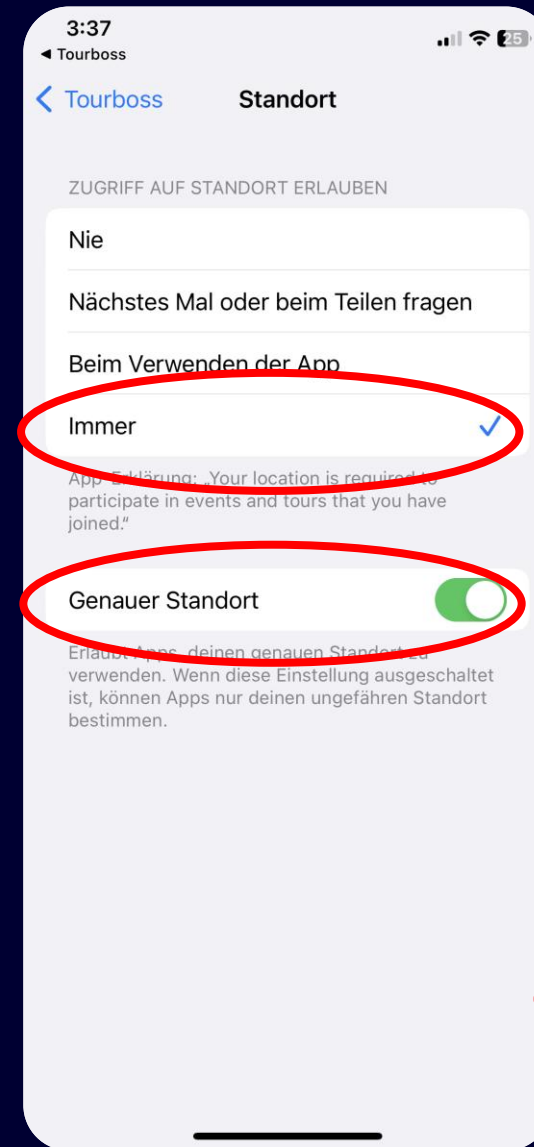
3:37
◀ Tourboss
25

‹ Tourboss Standort

ZUGRIFF AUF STANDORT ERLAUBEN

Nie

Nächstes Mal oder beim Teilen fragen

Beim Verwenden der App

Immer ✓

App-Erklärung: „Your location is required to participate in events and tours that you have joined."

Genauer Standort

Erlaubt Apps, deinen genauen Standort zu verwenden. Wenn diese Einstellung ausgeschaltet ist, können Apps nur deinen ungefähren Standort bestimmen.